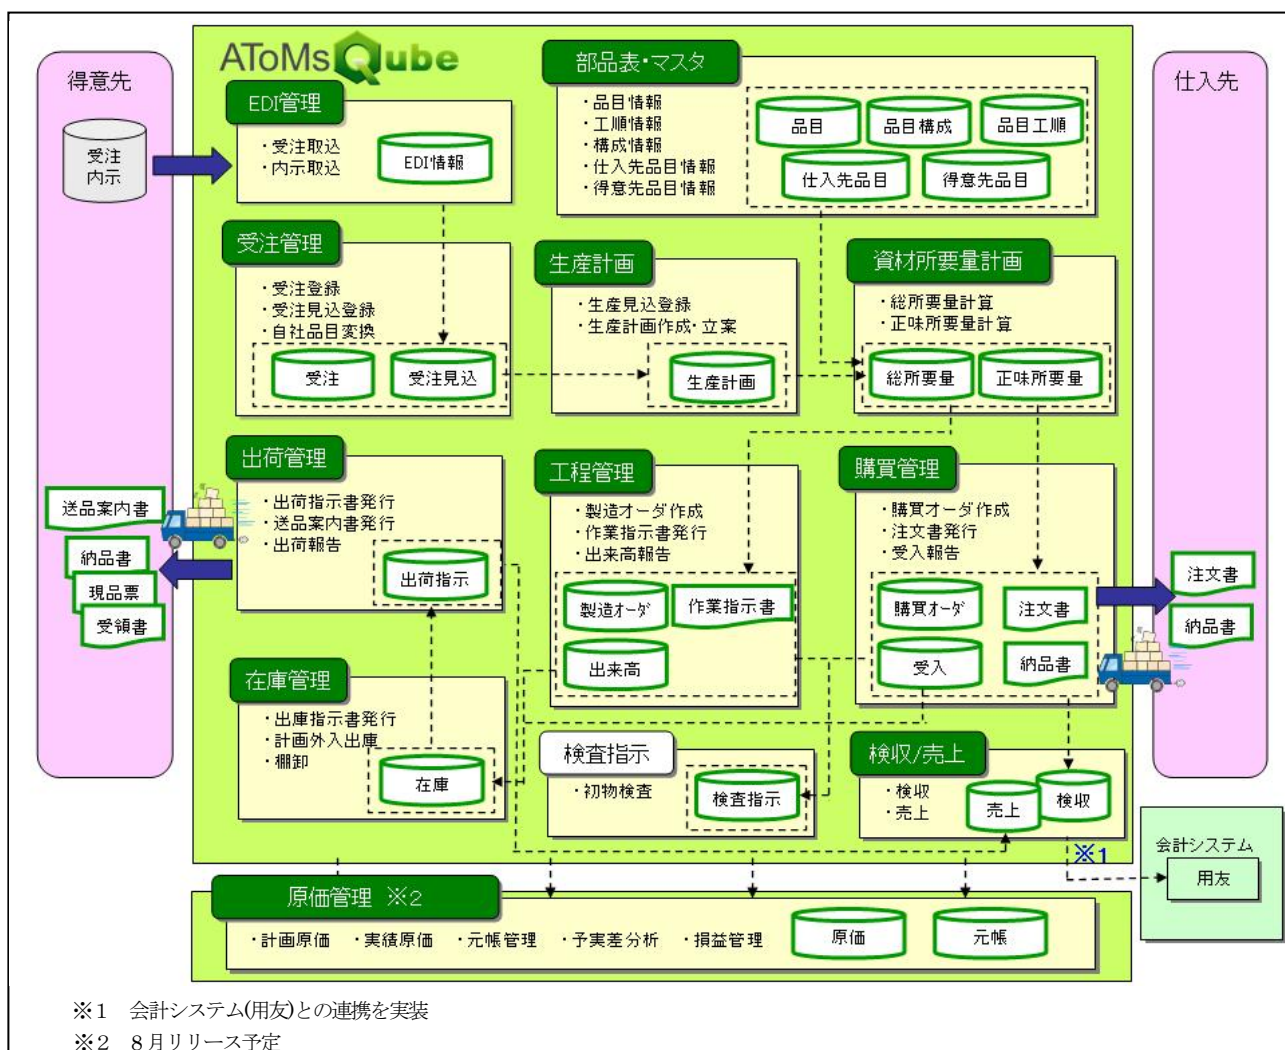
得意先

受注内示

ATMsQube

EDI管理

・受注取込
・内示取込

EDI情報

部品表・マスタ

・品目情報
・工順情報
・構成情報
・仕入先品目情報
・得意先品目情報

品目

品目構成

品目工順

仕入先品目

得意先品目

仕入先

受注管理

・受注登録
・受注見込登録
・自社品目変換

受注

受注見込

生産計画

・生産見込登録
・生産計画作成・立案

生産計画

資材所要量計画

・総所要量計算
・正味所要量計算

総所要量

正味所要量

出荷管理

・出荷指示書発行
・送品案内書発行
・出荷報告

出荷指示

送品案内書

納品書

現品票

受領書

工程管理

・製造オーダ作成
・作業指示書発行
・出来高報告

製造オーダ

作業指示書

出来高

購買管理

・購買オーダ作成
・注文書発行
・受入報告

購買オーダ

注文書

受入

納品書

注文書

納品書

在庫管理

・出庫指示書発行
・計画外入出庫
・棚卸

在庫

検査指示

・初物検査

検査指示

検収/売上

・検収
・売上

売上

検収

※1

会計システム

用友

原価管理 ※2

・計画原価 ・実績原価 ・元帳管理 ・予実差分析 ・損益管理

原価

元帳

※1 会計システム(用友)との連携を実装
※2 8月リリース予定